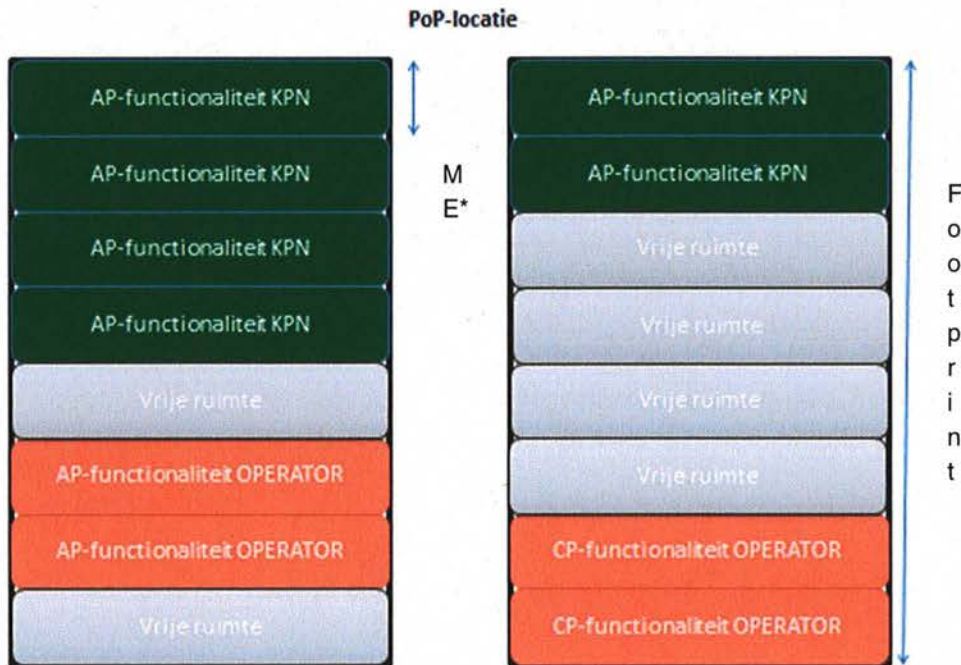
PoP-locatie

AP-functionaliteit KPN

AP-functionaliteit KPN

AP-functionaliteit KPN

AP-functionaliteit KPN

Vrije ruimte

AP-functionaliteit OPERATOR

AP-functionaliteit OPERATOR

Vrije ruimte

M
E*

AP-functionaliteit KPN

AP-functionaliteit KPN

Vrije ruimte

Vrije ruimte

Vrije ruimte

Vrije ruimte

CP-functionaliteit OPERATOR

CP-functionaliteit OPERATOR

F
o
o
t
p
r
i
n
t